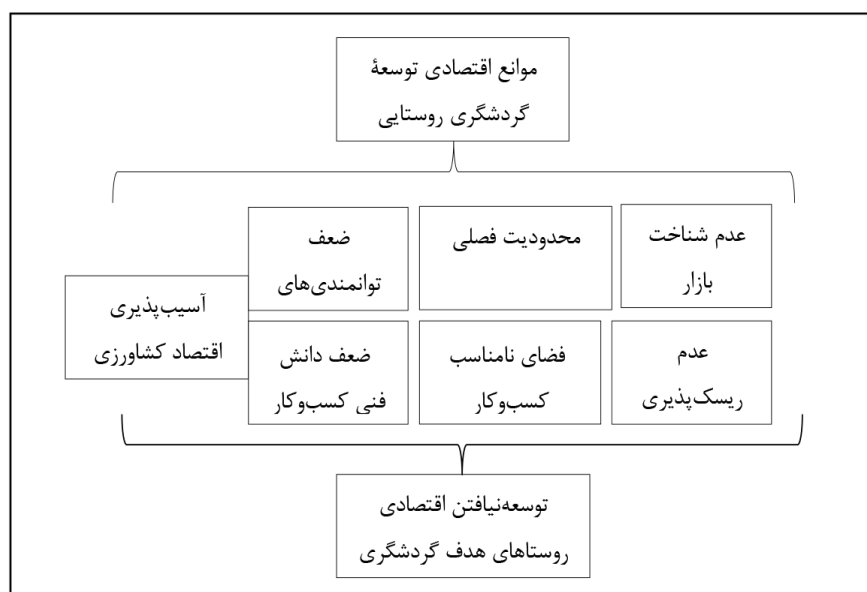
موانع اقتصادی توسعهٔ گردشگری روستایی

عدم شناخت بازار

محدودیت فصلی

ضعف توانمندی‌های

آسیب‌پذیری اقتصاد کشاورزی

عدم ریسک‌پذیری

فضای نامناسب کسب‌وکار

ضعف دانش فنی کسب‌وکار

توسعه‌نیافتن اقتصادی روستاهای هدف گردشگری